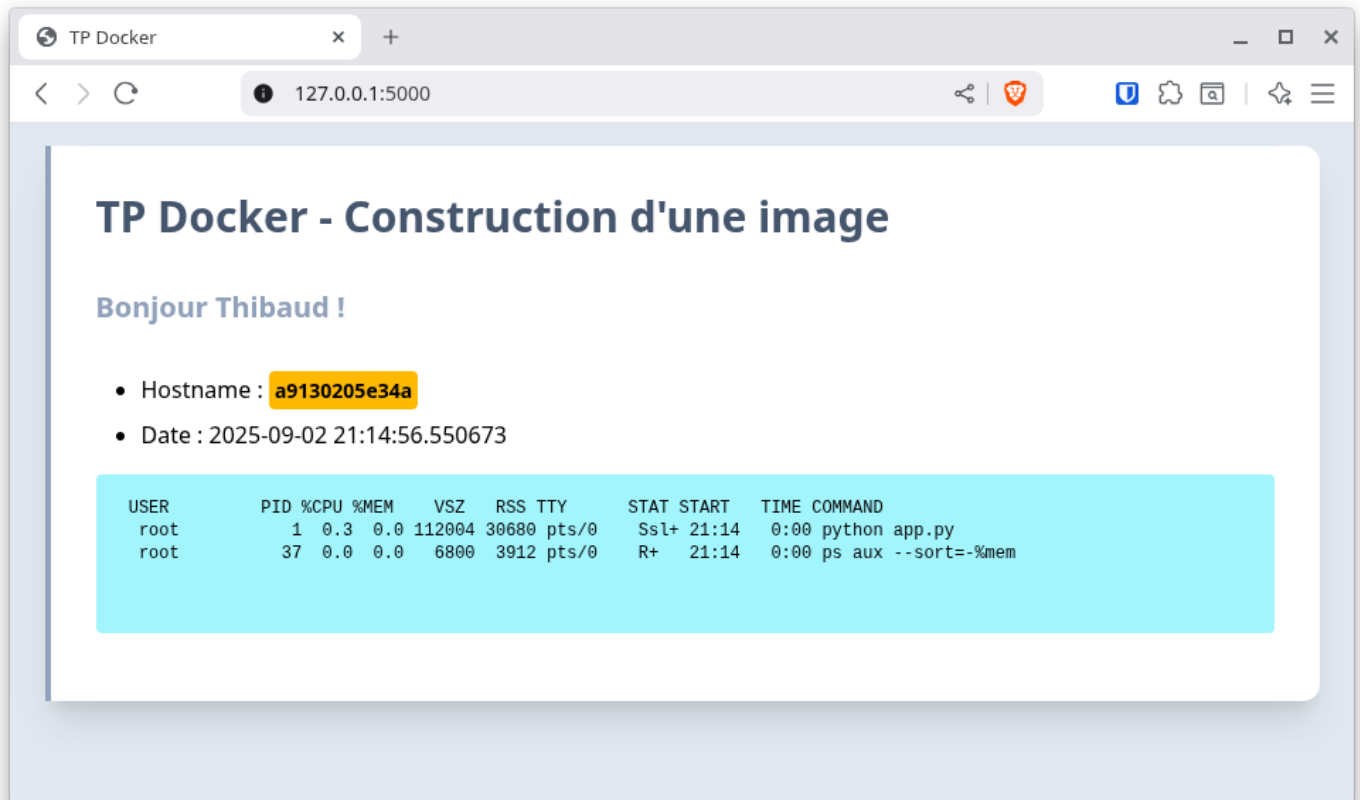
TP Docker

127.0.0.1:5000

TP Docker - Construction d'une image

Bonjour Thibaud !

- Hostname : a9130205e34a
- Date : 2025-09-02 21:14:56.550673

```
USER         PID %CPU %MEM    VSZ   RSS TTY      STAT START   TIME COMMAND
root           1  0.3  0.0 112004 30680 pts/0    Ssl+ 21:14   0:00 python app.py
root          37  0.0  0.0   6800  3912 pts/0    R+   21:14   0:00 ps aux --sort=-%mem
```